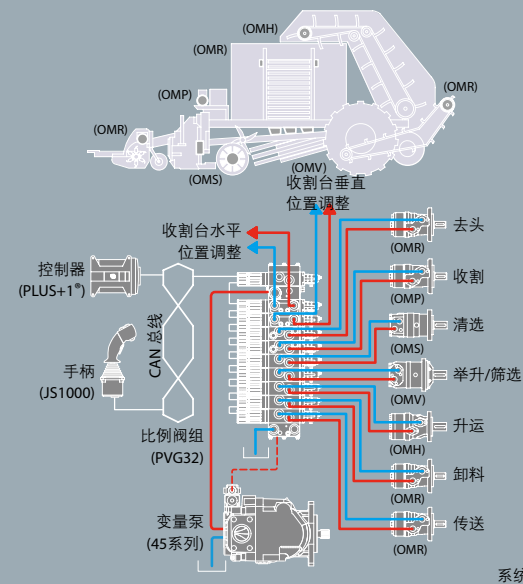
(OMH)
(OMR)
(OMR)
(OMP)
(OMR)
(OMS)
(OMV)
收割台垂直
位置调整
收割台水平
位置调整
去头
(OMR)
控制器
(PLUS+1®)
收割
(OMP)
CAN 总线
清选
(OMS)
手柄
(JS1000)
举升/筛选
(OMV)
升运
(OMH)
比例阀组
(PVG32)
卸料
(OMR)
变量泵
(45系列)
传送
(OMR)
系统